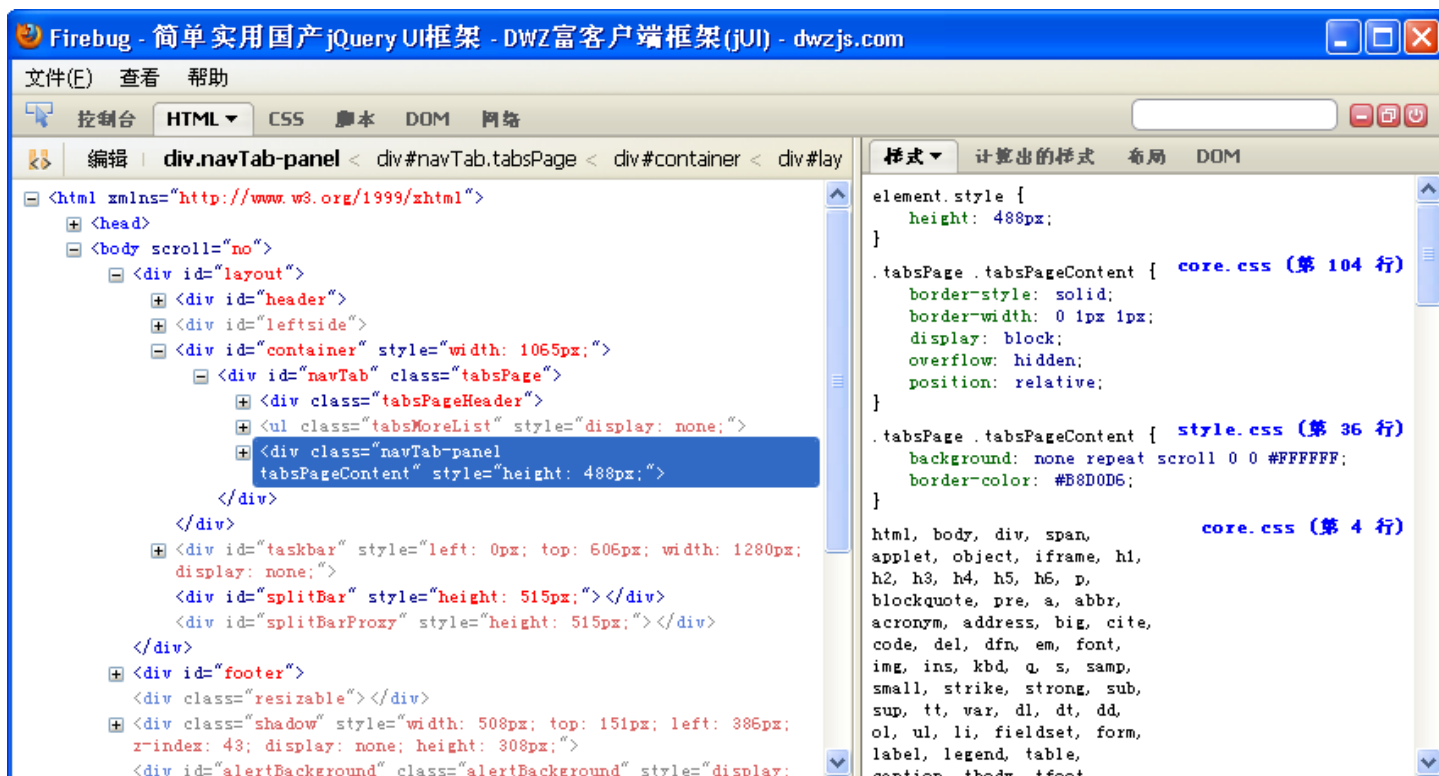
Firebug - 简单实用国产jQuery UI框架 - DWZ富客户端框架(jUI) - dwzjs.com

文件(F) 查看 帮助

控制台 HTML ▾ CSS 脚本 DOM 网络

编辑 | div.navTab-panel < div#navTab.tabsPage < div#container < div#lay

样式 ▾ 计算出的样式 布局 DOM

<html xmlns="http://www.w3.org/1999/xhtml">
<head>
<body scroll="no">
<div id="layout">
<div id="header">
<div id="leftside">
<div id="container" style="width: 1065px;">
<div id="navTab" class="tabsPage">
<div class="tabsPageHeader">
<ul class="tabsMoreList" style="display: none;">
<div class="navTab-panel tabsPageContent" style="height: 488px;">
</div>
</div>
<div id="taskbar" style="left: 0px; top: 606px; width: 1280px; display: none;">
<div id="splitBar" style="height: 515px;"></div>
<div id="splitBarProxy" style="height: 515px;"></div>
</div>
<div id="footer">
<div class="resizable"></div>
<div class="shadow" style="width: 508px; top: 151px; left: 386px; z-index: 43; display: none; height: 308px;">
<div id="alertBackground" class="alertBackground" style="display:

element.style {
height: 488px;
}

.tabsPage .tabsPageContent { core.css (第 104 行)
border-style: solid;
border-width: 0 1px 1px;
display: block;
overflow: hidden;
position: relative;
}

.tabsPage .tabsPageContent { style.css (第 36 行)
background: none repeat scroll 0 0 #FFFFFF;
border-color: #B8D0D6;
}

html, body, div, span, core.css (第 4 行)
applet, object, iframe, h1, h2, h3, h4, h5, h6, p, blockquote, pre, a, abbr, acronym, address, big, cite, code, del, dfn, em, font, img, ins, kbd, q, s, samp, small, strike, strong, sub, sup, tt, var, dl, dt, dd, ol, ul, li, fieldset, form, label, legend, table,
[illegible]